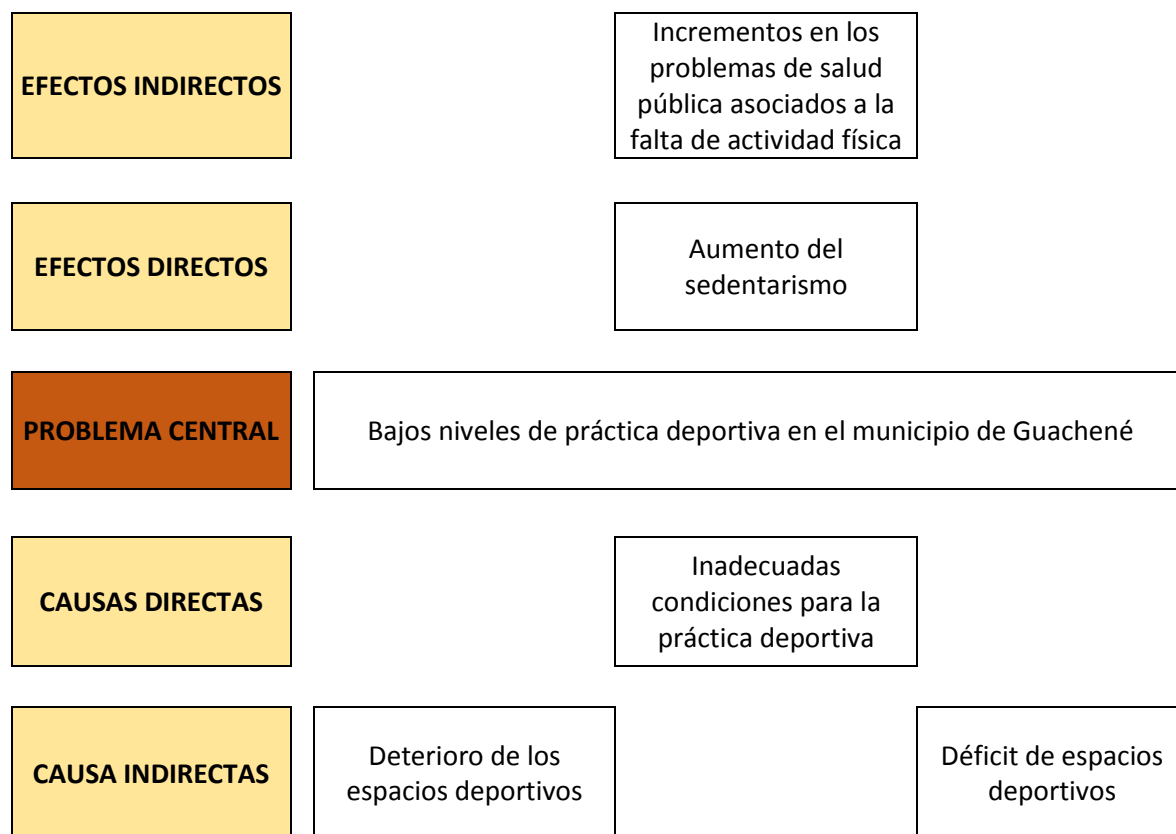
EFECTOS INDIRECTOS

Incrementos en los problemas de salud pública asociados a la falta de actividad física

EFECTOS DIRECTOS

Aumento del sedentarismo

PROBLEMA CENTRAL

Bajos niveles de práctica deportiva en el municipio de Guachené

CAUSAS DIRECTAS

Inadecuadas condiciones para la práctica deportiva

CAUSA INDIRECTAS

Deterioro de los espacios deportivos

Déficit de espacios deportivos